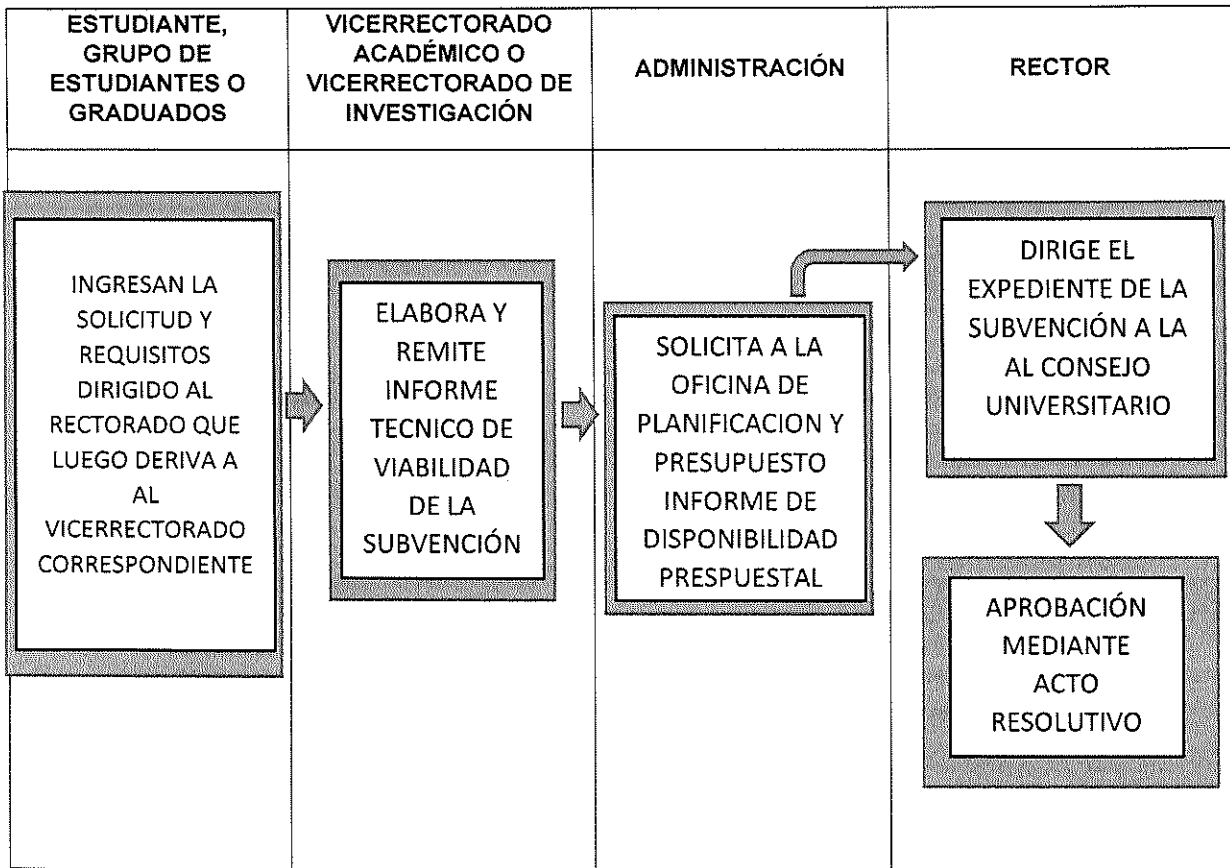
| ESTUDIANTE, GRUPO DE ESTUDIANTES O GRADUADOS | VICERRECTORADO ACADÉMICO O VICERRECTORADO DE INVESTIGACIÓN | ADMINISTRACIÓN | RECTOR |
|---|---|---|---|
| INGRESAN LA SOLICITUD Y REQUISITOS DIRIGIDO AL RECTORADO QUE LUEGO DERIVA A AL VICERRECTORADO CORRESPONDIENTE | ELABORA Y REMITE INFORME TECNICO DE VIABILIDAD DE LA SUBVENCIÓN | SOLICITA A LA OFICINA DE PLANIFICACION Y PRESUPUESTO INFORME DE DISPONIBILIDAD PRESPUESTAL | DIRIGE EL EXPEDIENTE DE LA SUBVENCIÓN A LA AL CONSEJO UNIVERSITARIO<br>APROBACIÓN MEDIANTE ACTO RESOLUTIVO |